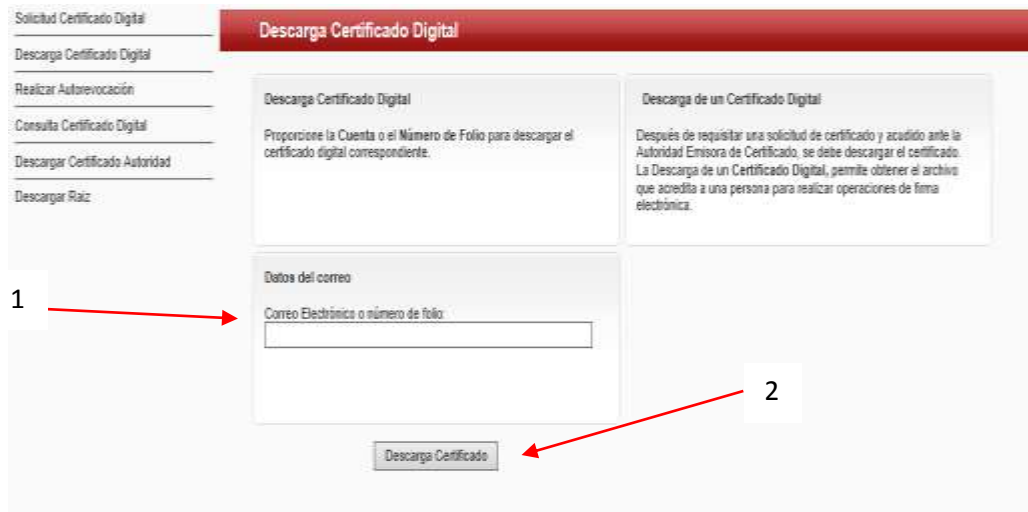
Solicitud Certificado Digital

Descarga Certificado Digital

Realizar Autorevocación

Consulta Certificado Digital

Descargar Certificado Autoridad

Descargar Raíz

Descarga Certificado Digital

Descarga Certificado Digital

Proporcione la Cuenta o el Número de Folio para descargar el certificado digital correspondiente.

Descarga de un Certificado Digital

Después de requisitar una solicitud de certificado y acudido ante la Autoridad Emisora de Certificado, se debe descargar el certificado. La Descarga de un Certificado Digital, permite obtener el archivo que acredita a una persona para realizar operaciones de firma electrónica.

Datos del correo

1

Correo Electrónico o número de folio:

2

Descarga Certificado